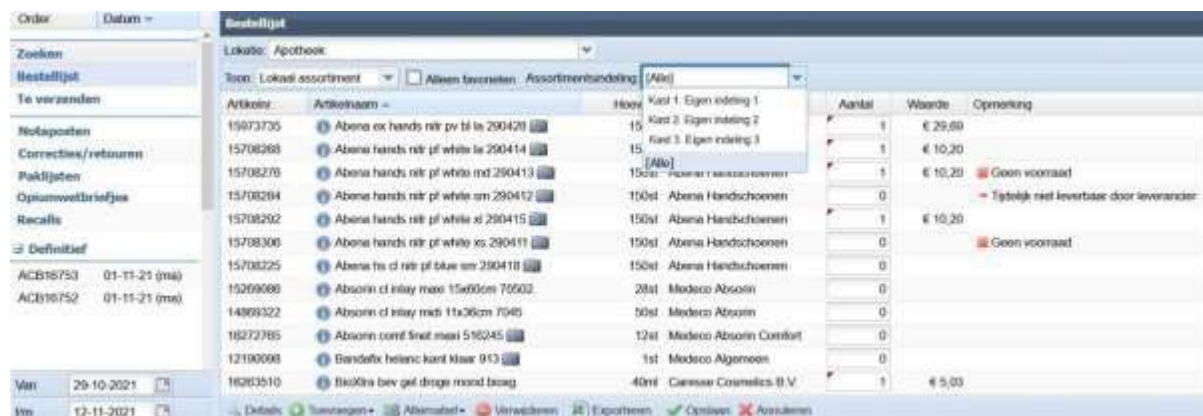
Order Datum

Zoeken
Bestellijst
Te verzenden

Notaposten
Correcties/retouren
Paklijsten
Opiumwetbriefjes
Recalls

Definitief

ACB16753 01-11-21 (ma)
ACB16752 01-11-21 (ma)

Van 29-10-2021
t/m 12-11-2021

Bestellijst

Lokatie: Apotheek

Toon: Lokaal assortiment Alleen favorieten Assortimentsindeling: [Alle]

Kast 1: Eigen indeling 1
Kast 2: Eigen indeling 2
Kast 3: Eigen indeling 3
[Alle]

| Artikelnr | Artikelnaam | Hoev | | Aantal | Waarde | Opmerking |
|---|---|---|---|---|---|---|
| 15973735 | Abena ex hands nitr pv bl la 290428 | 15 | | 1 | € 29,60 | |
| 15708268 | Abena hands nitr pf white la 290414 | 15 | | 1 | € 10,20 | |
| 15708276 | Abena hands nitr pf white md 290413 | 150st | Abena Handschoenen | 1 | € 10,20 | Geen voorraad |
| 15708284 | Abena hands nitr pf white sm 290412 | 150st | Abena Handschoenen | 0 | | Tijdelijk niet leverbaar door leverancier |
| 15708292 | Abena hands nitr pf white xl 290415 | 150st | Abena Handschoenen | 1 | € 10,20 | |
| 15708306 | Abena hands nitr pf white xs 290411 | 150st | Abena Handschoenen | 0 | | Geen voorraad |
| 15708225 | Abena hs cl nitr pf blue sm 290418 | 150st | Abena Handschoenen | 0 | | |
| 15269086 | Absorin cl inlay maxi 15x60cm 70502 | 28st | Medeco Absorin | 0 | | |
| 14869322 | Absorin cl inlay midi 11x36cm 7045 | 50st | Medeco Absorin | 0 | | |
| 16272765 | Absorin comf fixet maxi 516245 | 12st | Medeco Absorin Comfort | 0 | | |
| 12190098 | Bandafix helanc kant klaar 913 | 1st | Medeco Algemeen | 0 | | |
| 16263510 | BioXtra bev gel droge mond bioag | 40ml | Caresse Cosmetics B.V | 1 | € 5,03 | |

Details Toevoegen Alternatief Verwijderen Exporteren Opslaan Annuleren